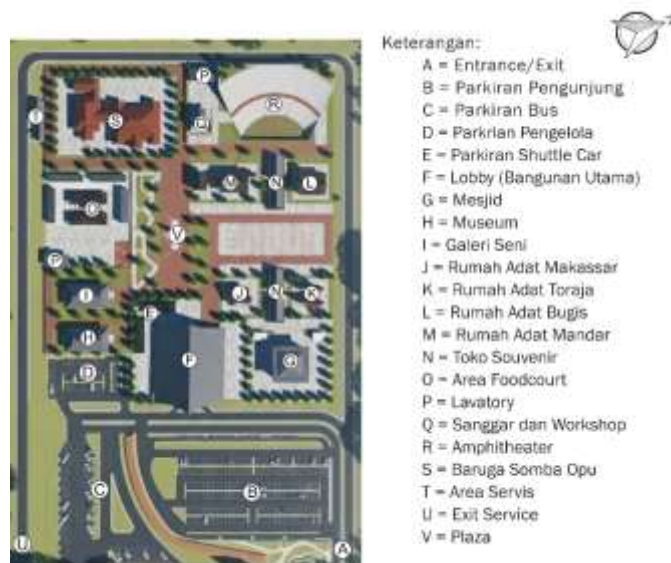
P
R
T
S
Q
M
N
L
O
V
P
I
J
N
K
E
H
F
G
D
C
B
U
A

Keterangan:
A = Entrance/Exit
B = Parkiran Pengunjung
C = Parkiran Bus
D = Parkiran Pengelola
E = Parkiran Shuttle Car
F = Lobby (Bangunan Utama)
G = Mesjid
H = Museum
I = Galeri Seni
J = Rumah Adat Makassar
K = Rumah Adat Toraja
L = Rumah Adat Bugis
M = Rumah Adat Mandar
N = Toko Souvenir
O = Area Foodcourt
P = Lavatory
Q = Sanggar dan Workshop
R = Amphitheater
S = Baruga Somba Opu
T = Area Servis
U = Exit Service
V = Plaza